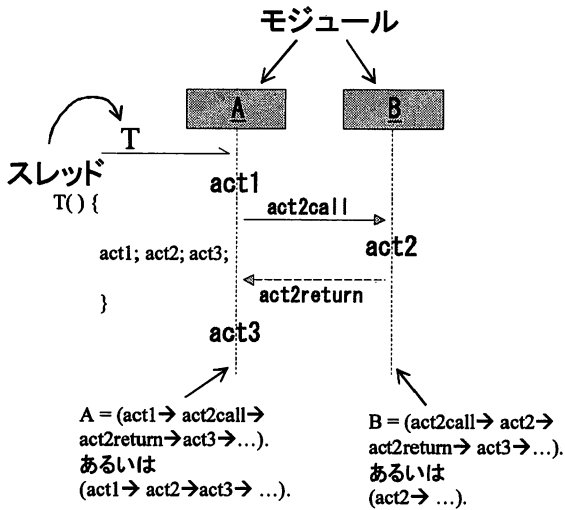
モジュール

A

B

T

スレッド

T() {

act1; act2; act3;

}

act1

act2call

act2

act2return

act3

A = (act1→ act2call→ act2return→act3→…).
あるいは
(act1→ act2→act3→ …).

B = (act2call→ act2→ act2return→ act3→…).
あるいは
(act2→ …).